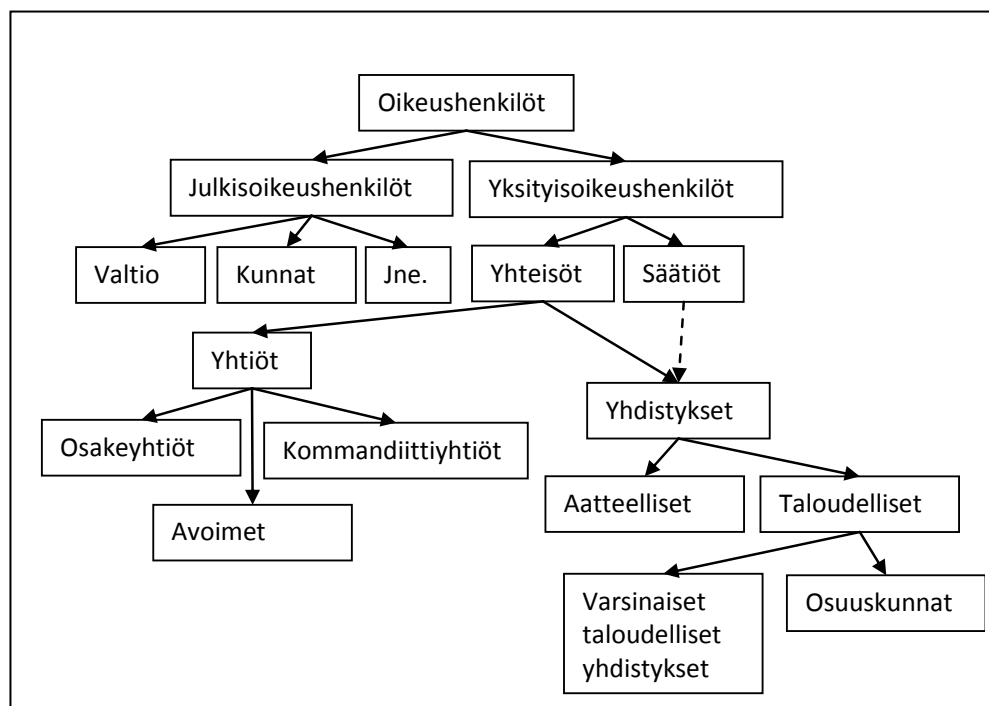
Oikeushenkilöt

Julkisoikeushenkilöt

Yksityisoikeushenkilöt

Valtio

Kunnat

Jne.

Yhteisöt

Säätiöt

Yhtiöt

Yhdistykset

Osakeyhtiöt

Kommandiittiyhtiöt

Avoimet

Aatteelliset

Taloudelliset

Varsinaiset taloudelliset yhdistykset

Osuuskunnat